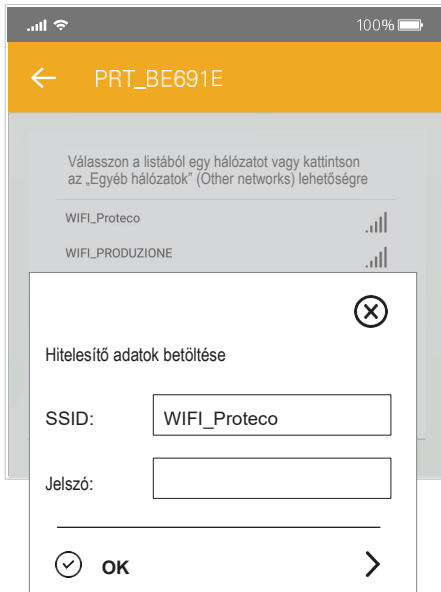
100%

PRT_BE691E

Válasszon a listából egy hálózatot vagy kattintson az „Egyéb hálózatok" (Other networks) lehetőségre

WIFI_Proteco

WIFI_PRODUZIONE

Hitelesítő adatok betöltése

SSID: WIFI_Proteco

Jelszó:

OK